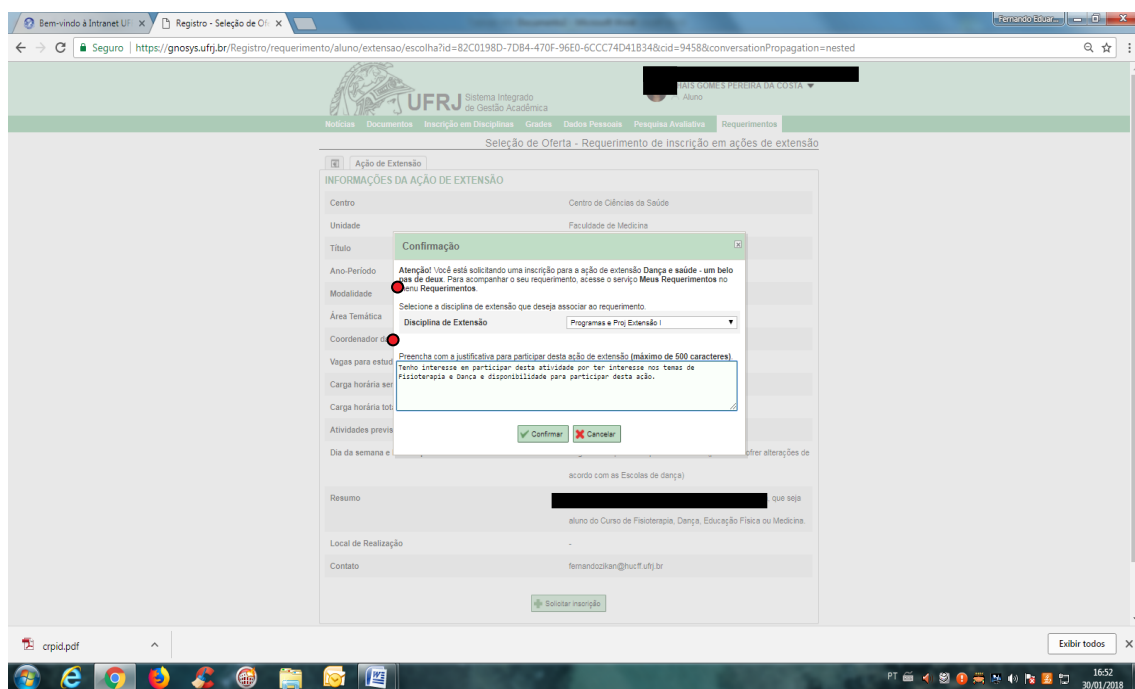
Bem-vindo à Intranet UF ×
Registro - Seleção de Of ×
Fernando Eduar...

Seguro | https://gnosys.ufrj.br/Registro/requerimento/aluno/extensao/escolha?id=82C0198D-7DB4-470F-96E0-6CCC74D41B34&cid=9458&conversationPropagation=nested

UFRJ Sistema Integrado de Gestão Acadêmica

HAIS GOMES PEREIRA DA COSTA ▼
Aluno

Notícias Documentos Inscrição em Disciplinas Grades Dados Pessoais Pesquisa Avaliativa Requerimentos

Seleção de Oferta - Requerimento de inscrição em ações de extensão

Ação de Extensão

INFORMAÇÕES DA AÇÃO DE EXTENSÃO

| | |
|---|---|
| Centro | Centro de Ciências da Saúde |
| Unidade | Faculdade de Medicina |
| Título | |
| Ano-Período | |
| Modalidade | |
| Área Temática | |
| Coordenador d | |
| Vagas para estud | |
| Carga horária se | |
| Carga horária tot | |
| Atividades previs | |
| Dia da semana e | ofrer alterações de acordo com as Escolas de dança) |
| Resumo | que seja aluno do Curso de Fisioterapia, Dança, Educação Física ou Medicina. |
| Local de Realização | - |
| Contato | fernandozikan@hucff.ufrj.br |

Solicitar inscrição

Confirmação

Atenção! Você está solicitando uma inscrição para a ação de extensão Dança e saúde - um belo pas de deux. Para acompanhar o seu requerimento, acesse o serviço Meus Requerimentos no menu Requerimentos.

Selecione a disciplina de extensão que deseja associar ao requerimento.

Disciplina de Extensão
Programas e Proj Extensão I

Preencha com a justificativa para participar desta ação de extensão (máximo de 500 caracteres).

Tenho interesse em participar desta atividade por ter interesse nos temas de Fisioterapia e Dança e disponibilidade para participar desta ação.

Confirmar
Cancelar

crpid.pdf
Exibir todos

PT
16:52
30/01/2018